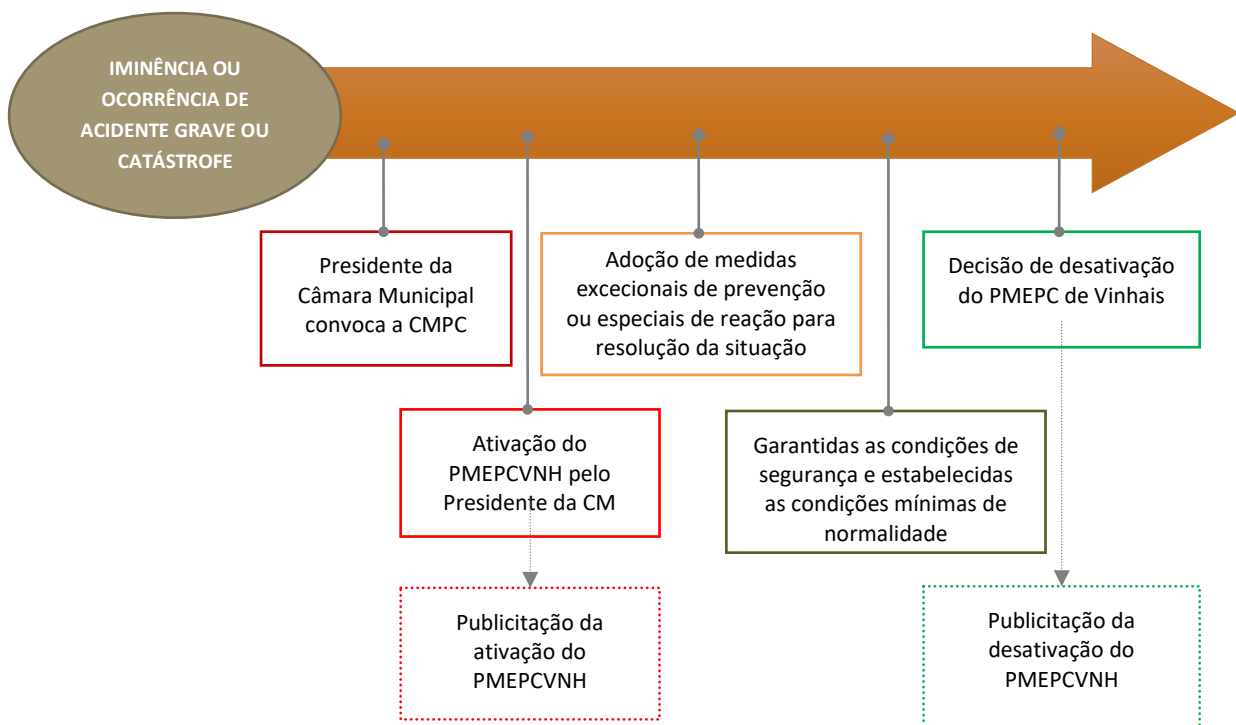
IMINÊNCIA OU OCORRÊNCIA DE ACIDENTE GRAVE OU CATÁSTROFE

Presidente da Câmara Municipal convoca a CMPC

Ativação do PMEPCVNH pelo Presidente da CM

Publicitação da ativação do PMEPCVNH

Adoção de medidas excecionais de prevenção ou especiais de reação para resolução da situação

Garantidas as condições de segurança e estabelecidas as condições mínimas de normalidade

Decisão de desativação do PMEPC de Vinhais

Publicitação da desativação do PMEPCVNH